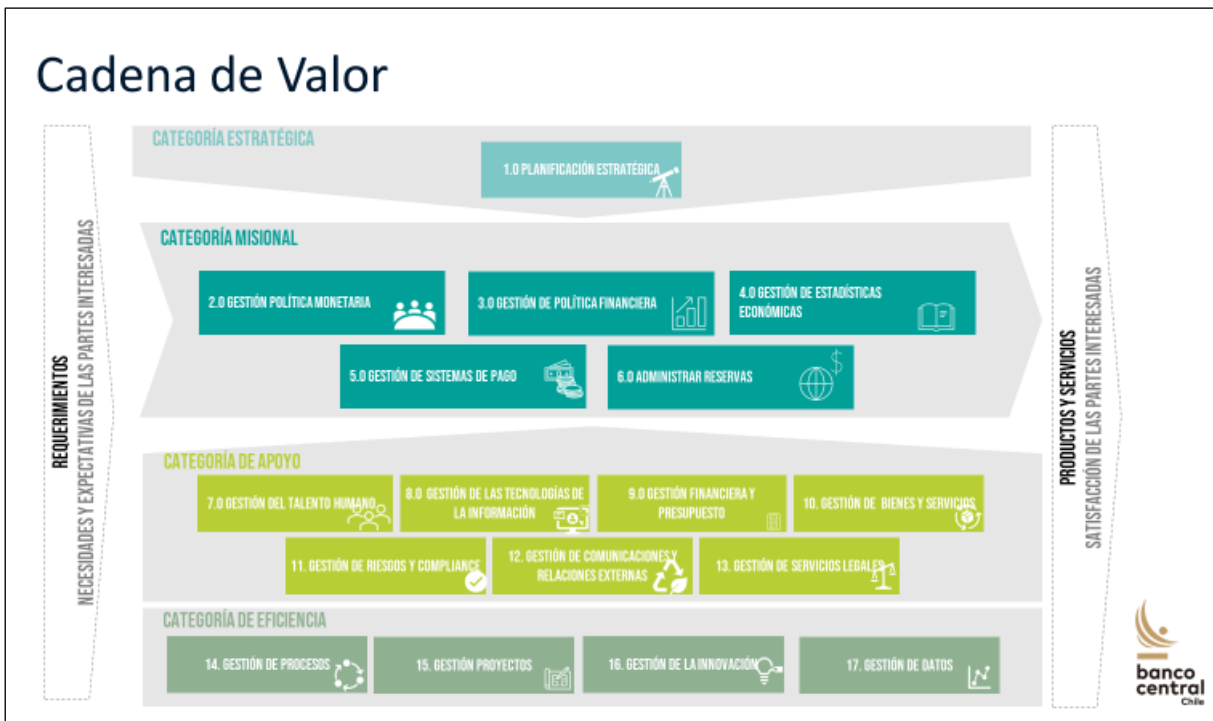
Cadena de Valor

REQUERIMIENTOS
NECESIDADES Y EXPECTATIVAS DE LAS PARTES INTERESADAS

CATEGORÍA ESTRATÉGICA

1.0 PLANIFICACIÓN ESTRATÉGICA

CATEGORÍA MISIONAL

2.0 GESTIÓN POLÍTICA MONETARIA

3.0 GESTIÓN DE POLÍTICA FINANCIERA

4.0 GESTIÓN DE ESTADÍSTICAS ECONÓMICAS

5.0 GESTIÓN DE SISTEMAS DE PAGO

6.0 ADMINISTRAR RESERVAS

CATEGORÍA DE APOYO

7.0 GESTIÓN DEL TALENTO HUMANO

8.0 GESTIÓN DE LAS TECNOLOGÍAS DE LA INFORMACIÓN

9.0 GESTIÓN FINANCIERA Y PRESUPUESTO

10. GESTIÓN DE BIENES Y SERVICIOS

11. GESTIÓN DE RIESGOS Y COMPLIANCE

12. GESTIÓN DE COMUNICACIONES Y RELACIONES EXTERNAS

13. GESTIÓN DE SERVICIOS LEGALES

CATEGORÍA DE EFICIENCIA

14. GESTIÓN DE PROCESOS

15. GESTIÓN PROYECTOS

16. GESTIÓN DE LA INNOVACIÓN

17. GESTIÓN DE DATOS

PRODUCTOS Y SERVICIOS
SATISFACCIÓN DE LAS PARTES INTERESADAS

banco central Chile